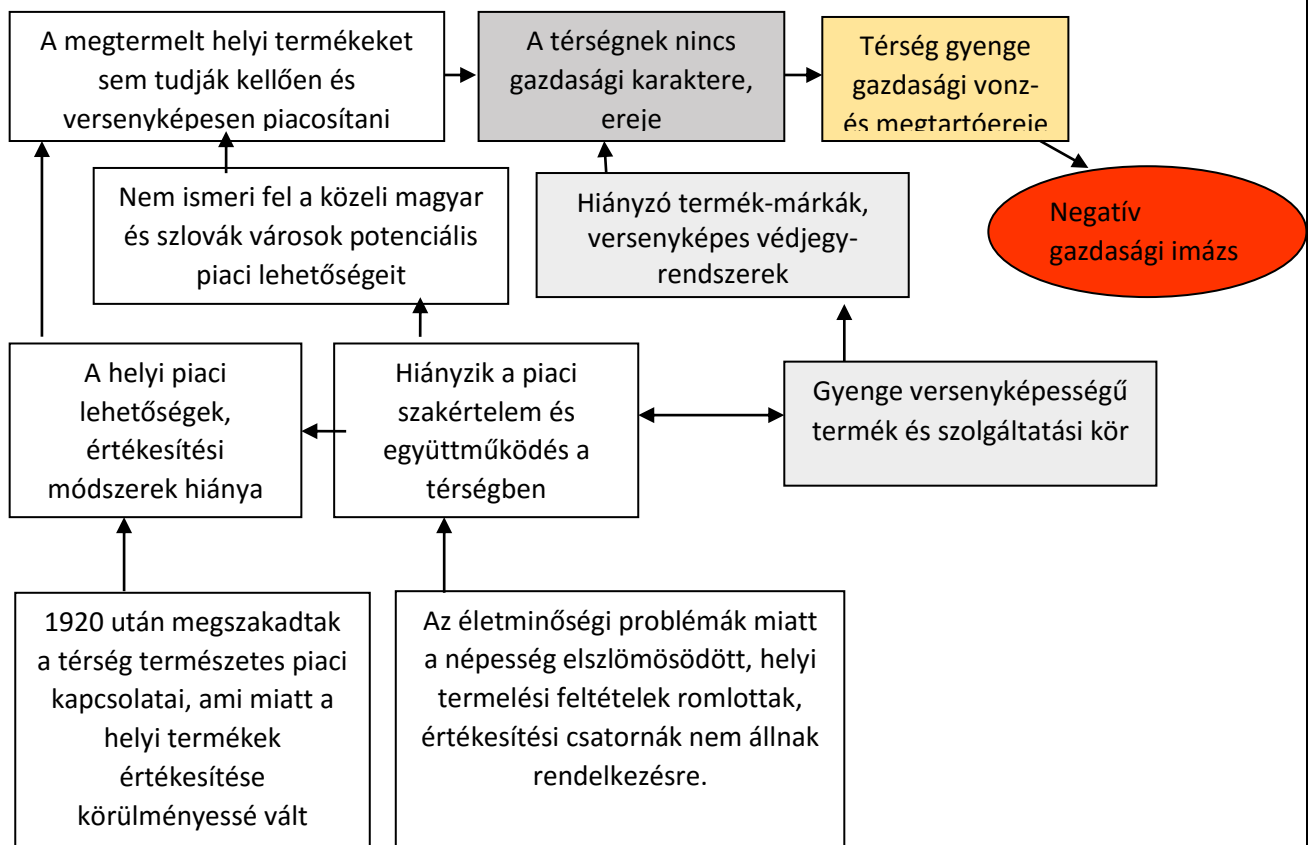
A megtermelt helyi termékeket sem tudják kellően és versenyképesen piacosítani

A térségnek nincs gazdasági karaktere, ereje

Térség gyenge gazdasági vonz- és megtartóereje

Nem ismeri fel a közeli magyar és szlovák városok potenciális piaci lehetőségeit

Hiányzó termék-márkák, versenyképes védjegy-rendszerek

Negatív gazdasági imázs

A helyi piaci lehetőségek, értékesítési módszerek hiánya

Hiányzik a piaci szakértelem és együttműködés a térségben

Gyenge versenyképességű termék és szolgáltatási kör

1920 után megszakadtak a térség természetes piaci kapcsolatai, ami miatt a helyi termékek értékesítése körülményessé vált

Az életminőségi problémák miatt a népesség elszlömösödött, helyi termelési feltételek romlottak, értékesítési csatornák nem állnak rendelkezésre.